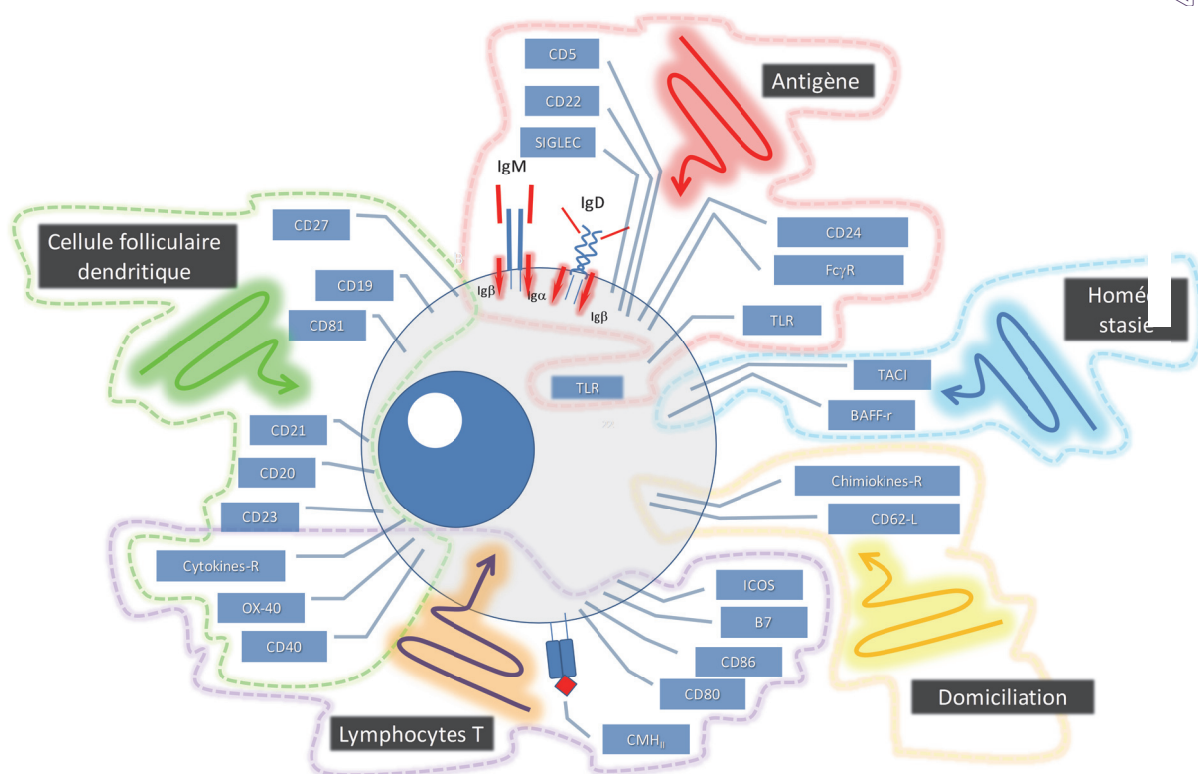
CD5
Antigène
CD22
SIGLEC
IgM
IgD
CD27
Cellule folliculaire dendritique
CD24
FcγR
Homé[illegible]
stasie
CD19
Igβ
Igα
Igβ
CD81
TLR
TLR
TACI
BAFF-r
CD21
CD20
Chimiokines-R
CD23
CD62-L
Cytokines-R
OX-40
ICOS
CD40
B7
CD86
CD80
Domiciliation
Lymphocytes T
$CMH_{II}$